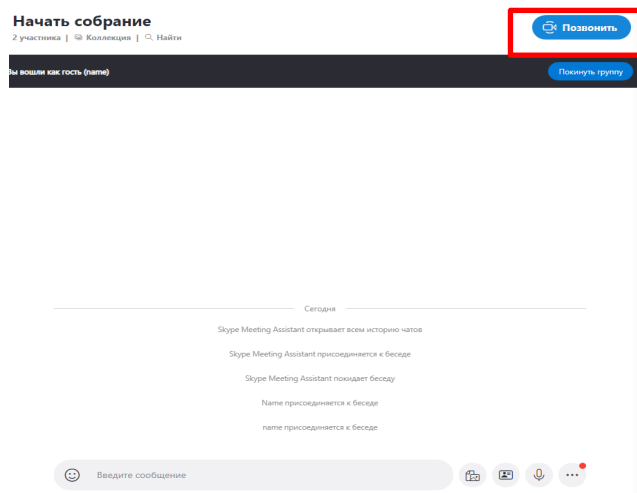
Начать собрание
2 участника | Коллекция | Найти

Позвонить

Вы вошли как гость (name)

Покинуть группу

Сегодня

Skype Meeting Assistant открывает всем историю чатов

Skype Meeting Assistant присоединяется к беседе

Skype Meeting Assistant покидает беседу

Name присоединяется к беседе

name присоединяется к беседе

Введите сообщение